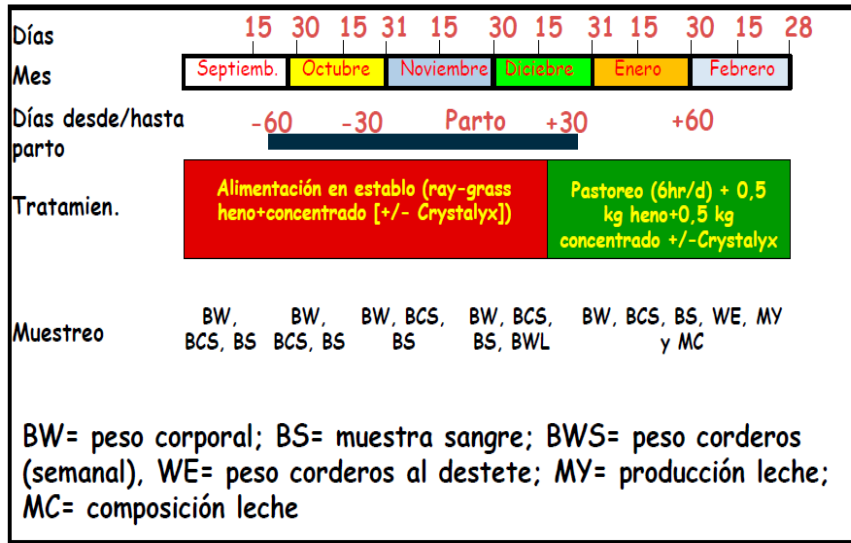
Días 15 30 15 31 15 30 15 31 15 30 15 28

Mes Septiemb. Octubre Noviembre Diciebre Enero Febrero

Días desde/hasta parto -60 -30 Parto +30 +60

Tratamien. Alimentación en establo (ray-grass heno+concentrado [+/- Crystalyx]) Pastoreo (6hr/d) + 0,5 kg heno+0,5 kg concentrado +/-Crystalyx

Muestreo BW, BCS, BS BW, BCS, BS BW, BCS, BS BW, BCS, BS, BWL BW, BCS, BS, WE, MY y MC

BW= peso corporal; BS= muestra sangre; BWS= peso corderos (semanal), WE= peso corderos al destete; MY= producción leche; MC= composición leche